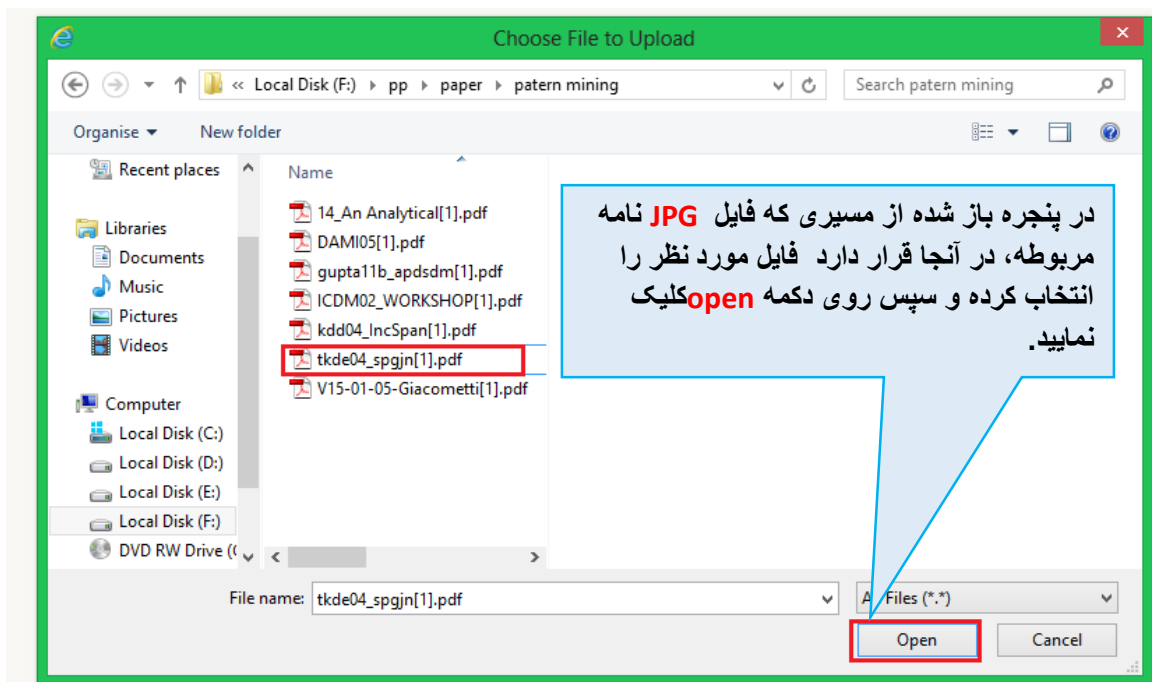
Choose File to Upload

« Local Disk (F:) › pp › paper › patern mining

Search patern mining

Organise ▾ New folder

Recent places

Libraries
Documents
Music
Pictures
Videos

Computer
Local Disk (C:)
Local Disk (D:)
Local Disk (E:)
Local Disk (F:)
DVD RW Drive (

Name

14_An Analytical[1].pdf
DAMI05[1].pdf
gupta11b_apdsdm[1].pdf
ICDM02_WORKSHOP[1].pdf
kdd04_IncSpan[1].pdf
tkde04_spgjn[1].pdf
V15-01-05-Giacometti[1].pdf

در پنجره باز شده از مسیری که فایل JPG نامه مربوطه، در آنجا قرار دارد فایل مورد نظر را انتخاب کرده و سپس روی دکمه openکلیک نمایید.

File name: tkde04_spgjn[1].pdf

A Files (*.*)

Open

Cancel